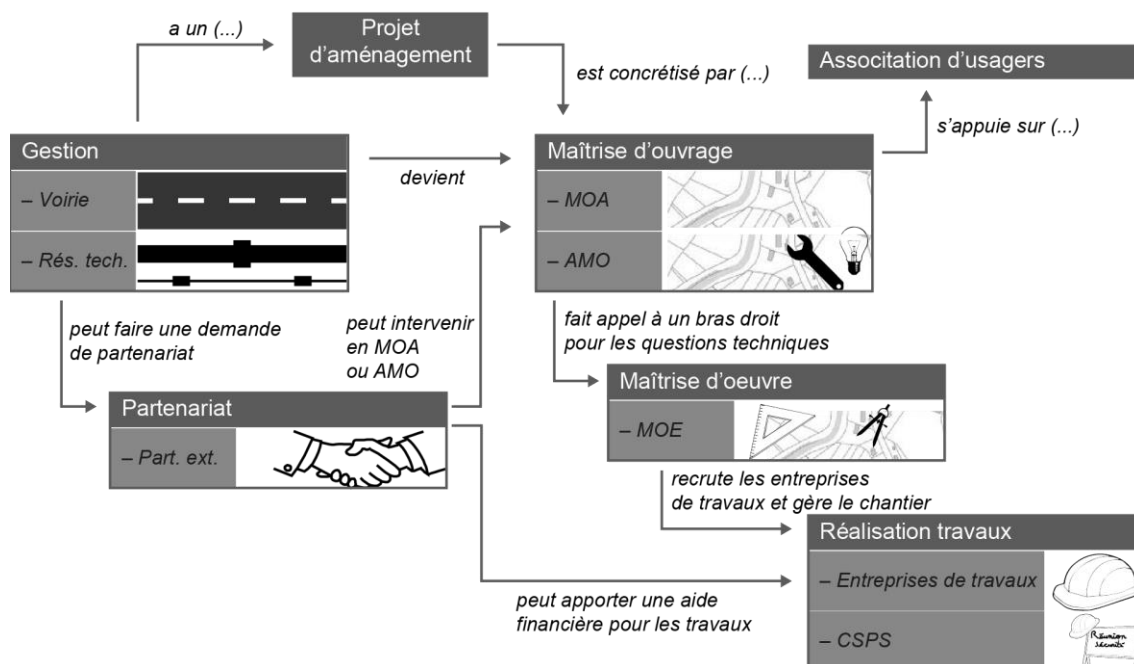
a un (...)

Projet d'aménagement

est concrétisé par (...)

Associtation d'usagers

Gestion

– Voirie

– Rés. tech.

devient

Maîtrise d'ouvrage

– MOA

– AMO

s'appuie sur (...)

peut faire une demande de partenariat

peut intervenir en MOA ou AMO

fait appel à un bras droit pour les questions techniques

Maîtrise d'oeuvre

– MOE

Partenariat

– Part. ext.

recrute les entreprises de travaux et gère le chantier

Réalisation travaux

– Entreprises de travaux

– CSPS

Réunion sécurité

peut apporter une aide financière pour les travaux